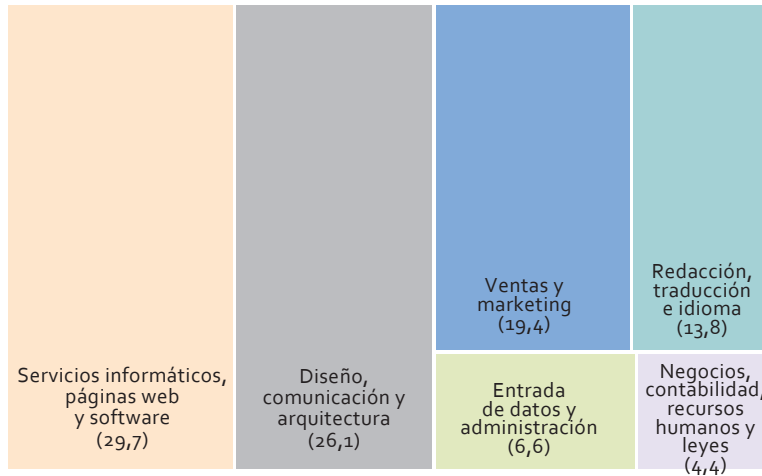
Servicios informáticos, páginas web y software (29,7)

Diseño, comunicación y arquitectura (26,1)

Ventas y marketing (19,4)

Redacción, traducción e idioma (13,8)

Entrada de datos y administración (6,6)

Negocios, contabilidad, recursos humanos y leyes (4,4)